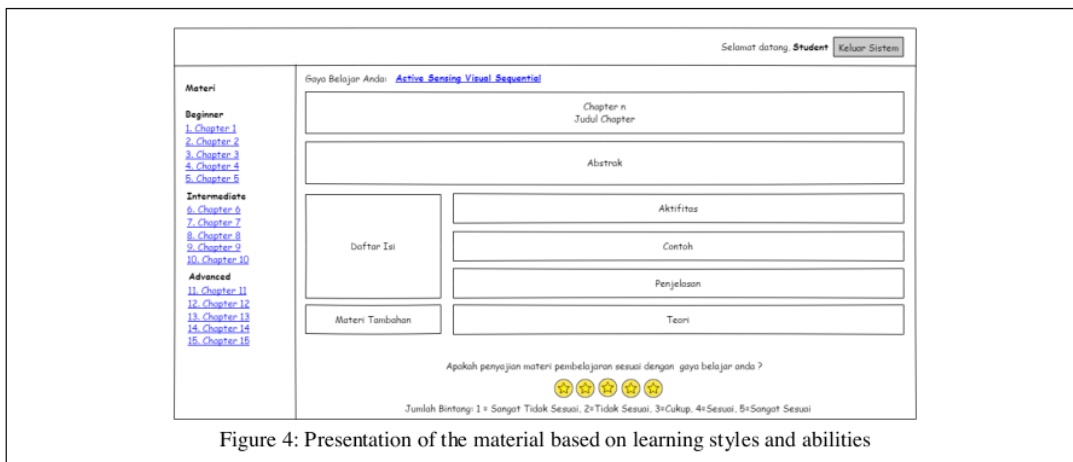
Selamat datang, **Student** Keluar Sistem

Materi

Beginner
1. Chapter 1
2. Chapter 2
3. Chapter 3
4. Chapter 4
5. Chapter 5

Intermediate
6. Chapter 6
7. Chapter 7
8. Chapter 8
9. Chapter 9
10. Chapter 10

Advanced
11. Chapter 11
12. Chapter 12
13. Chapter 13
14. Chapter 14
15. Chapter 15

Gaya Belajar Anda: Active Sensing Visual Sequential

Chapter n
Judul Chapter

Abstrak

Daftar Isi

Aktifitas

Contoh

Penjelasan

Materi Tambahan

Teori

Apakah penyajian materi pembelajaran sesuai dengan gaya belajar anda ?

Jumlah Bintang: 1 = Sangat Tidak Sesuai, 2=Tidak Sesuai, 3=Cukup, 4=Sesuai, 5=Sangat Sesuai

Figure 4: Presentation of the material based on learning styles and abilities